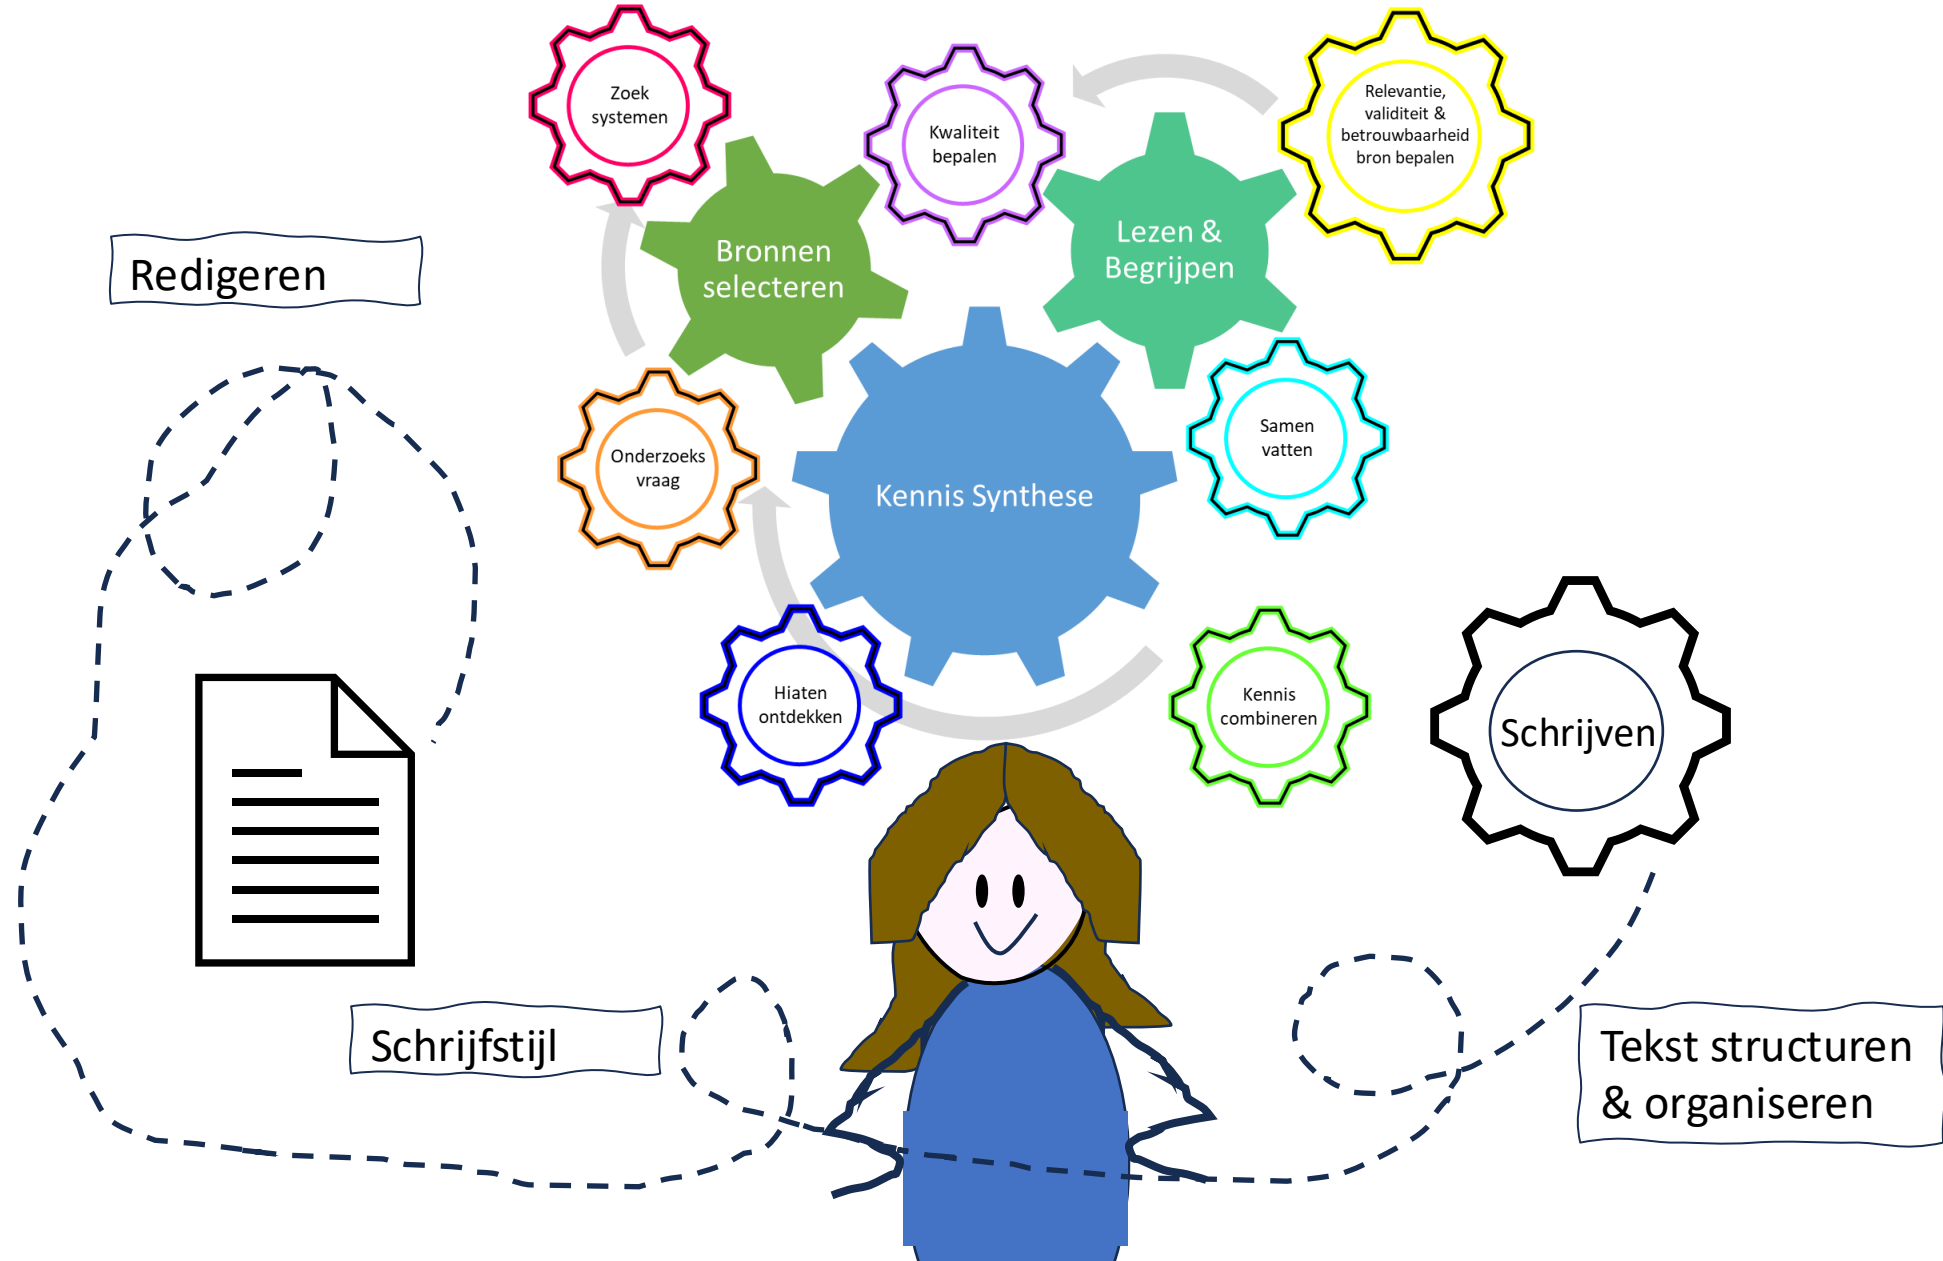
Zoek systemen

Kwaliteit bepalen

Relevantie, validiteit & betrouwbaarheid bron bepalen

Redigeren

Bronnen selecteren

Lezen & Begrijpen

Onderzoeks vraag

Kennis Synthese

Samen vatten

Hiaten ontdekken

Kennis combineren

Schrijven

Schrijfstijl

Tekst structuren & organiseren